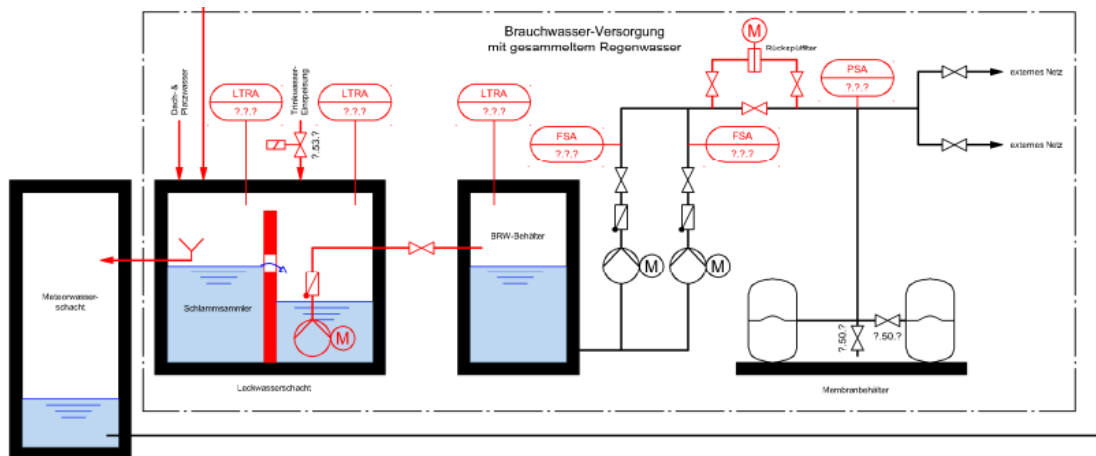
Brauchwasser-Versorgung
mit gesammeltem Regenwasser

M
Rückspülfilter

PSA
?.?.?

externes Netz

externes Netz

Dach- & Platzwasser

Trinkwasser-Einspeisung

?.53.?

LTRA
?.?.?

LTRA
?.?.?

LTRA
?.?.?

FSA
?.?.?

FSA
?.?.?

BRW-Behälter

Meteorwasser-schacht

Schlammsammler

M

M

M

?.50.?

?.50.?

Leckwasserschacht

Membranbehälter